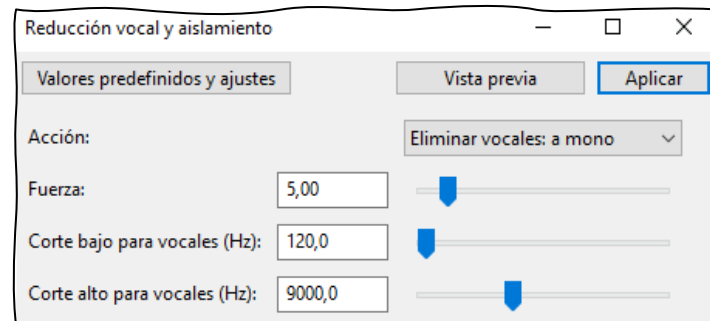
Reducción vocal y aislamiento

Valores predefinidos y ajustes

Vista previa

Aplicar

Acción:

Eliminar vocales: a mono

Fuerza:

5,00

Corte bajo para vocales (Hz):

120,0

Corte alto para vocales (Hz):

9000,0